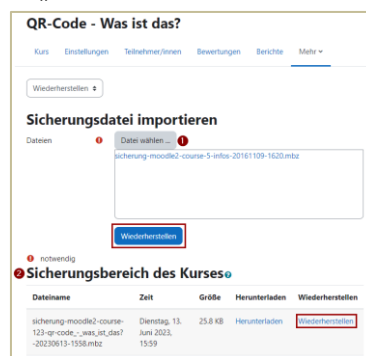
QR-Code - Was ist das?

Kurs Einstellungen Teilnehmer/innen Bewertungen Berichte Mehr

Wiederherstellen

Sicherungsdatei importieren

Dateien Datei wählen ... 1

sicherung-moodle2-course-5-infos-20161109-1620.mbz

Wiederherstellen

notwendig

2 Sicherungsbereich des Kurses

| Dateiname | Zeit | Größe | Herunterladen | Wiederherstellen |
|---|---|---|---|---|
| sicherung-moodle2-course-123-qr-code_-_was_ist_das?-20230613-1558.mbz | Dienstag, 13. Juni 2023, 15:59 | 25.8 KB | Herunterladen | Wiederherstellen |